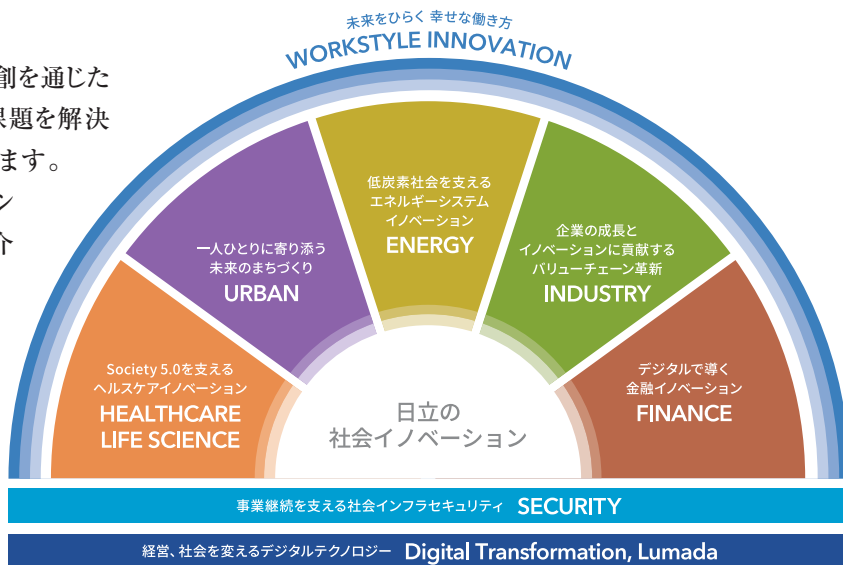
創を通じた
課題を解決
ます。
ン
介

未来をひらく 幸せな働き方
WORKSTYLE INNOVATION

低炭素社会を支える
エネルギーシステム
イノベーション
ENERGY

一人ひとりに寄り添う
未来のまちづくり
URBAN

企業の成長と
イノベーションに貢献する
バリューチェーン革新
INDUSTRY

Society 5.0を支える
ヘルスケアイノベーション
HEALTHCARE
LIFE SCIENCE

デジタルで導く
金融イノベーション
FINANCE

日立の
社会イノベーション

事業継続を支える社会インフラセキュリティ SECURITY

経営、社会を変えるデジタルテクノロジー Digital Transformation, Lumada